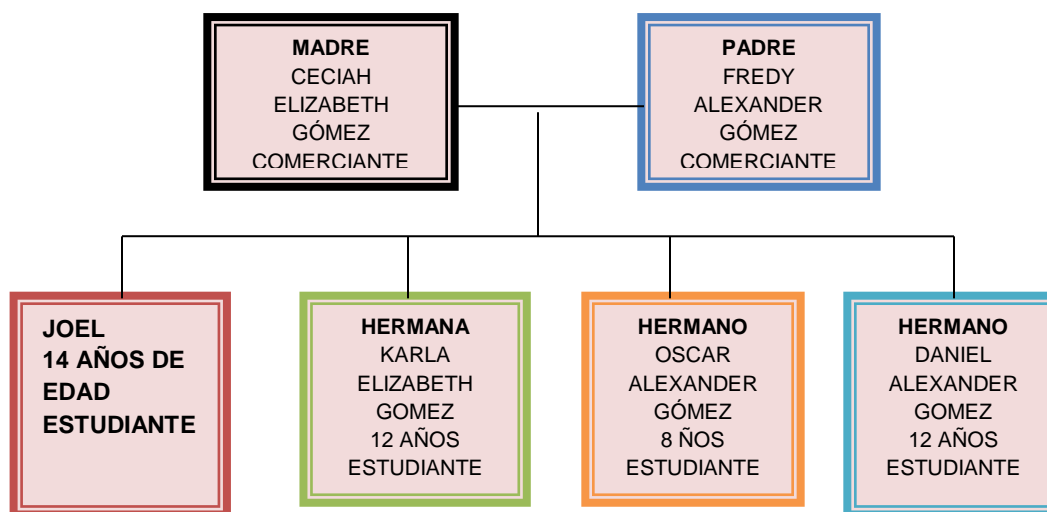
MADRE
CECIAH
ELIZABETH
GÓMEZ
COMERCIANTE

PADRE
FREDY
ALEXANDER
GÓMEZ
COMERCIANTE

JOEL
14 AÑOS DE EDAD
ESTUDIANTE

HERMANA
KARLA
ELIZABETH
GOMEZ
12 AÑOS
ESTUDIANTE

HERMANO
OSCAR
ALEXANDER
GÓMEZ
8 ÑOS
ESTUDIANTE

HERMANO
DANIEL
ALEXANDER
GOMEZ
12 AÑOS
ESTUDIANTE